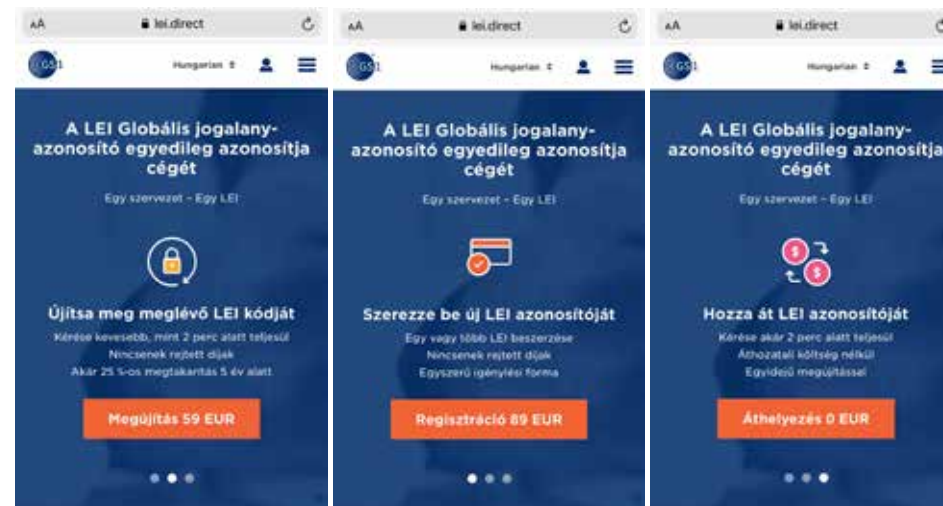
AA lei.direct

GS1 Hungarian

A LEI Globális jogalany-azonosító egyedileg azonosítja cégét

Egy szervezet – Egy LEI

Újítsa meg meglévő LEI kódját

Kérése kevesebb, mint 2 perc alatt teljesül
Nincsenek rejtett díjak
Akár 25 %-os megtakarítás 5 év alatt

Megújítás 59 EUR

AA lei.direct

GS1 Hungarian

A LEI Globális jogalany-azonosító egyedileg azonosítja cégét

Egy szervezet – Egy LEI

Szerezze be új LEI azonosítóját

Egy vagy több LEI beszerzése
Nincsenek rejtett díjak
Egyszerű igénylési forma

Regisztráció 89 EUR

AA lei.direct

GS1 Hungarian

A LEI Globális jogalany-azonosító egyedileg azonosítja cégét

Egy szervezet – Egy LEI

Hozza át LEI azonosítóját

Kérése akár 2 perc alatt teljesül
Áthozatali költség nélkül
Egyidejű megújítással

Áthelyezés 0 EUR